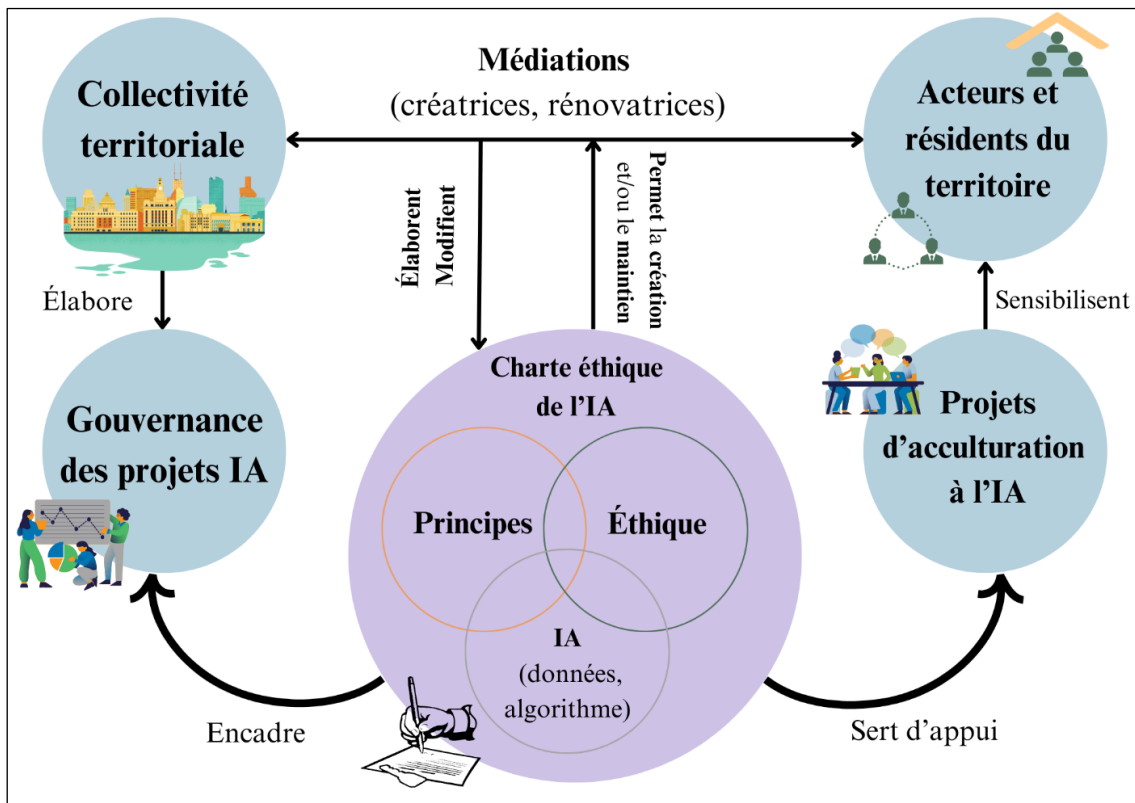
Médiations
(créatrices, rénovatrices)

Collectivité territoriale

Acteurs et résidents du territoire

Élaborent
Modifient

Permet la création
et/ou le maintien

Élabore

Sensibilisent

Charte éthique de l’IA

Principes

Éthique

IA
(données, algorithme)

Gouvernance des projets IA

Projets d’acculturation à l’IA

Encadre

Sert d’appui